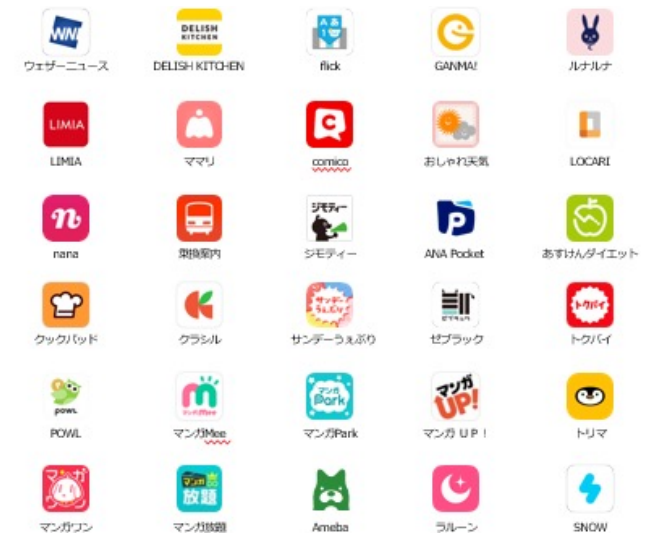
WNI
ウェザーニュース

DELISH KITCHEN
DELISH KITCHEN

flick

GANMA!

ルナルナ

LIMIA
LIMIA

ママリ

comico

おしゃれ天気

LOCARI

nana

乗換案内

ジモティー
ジモティー

ANA Pocket

あすけんダイエット

クックパッド

クラシル

サンデーうぇぶり
サンデーうぇぶり

ゼブラック

トクバイ
トクバイ

POWL
POWL

マンガMee
マンガMee

マンガPark
マンガPark

マンガUP!
マンガ UP!

トリマ

マンガワン
マンガワン

マンガ放題
マンガ放題

Ameba

ラルーン

SNOW